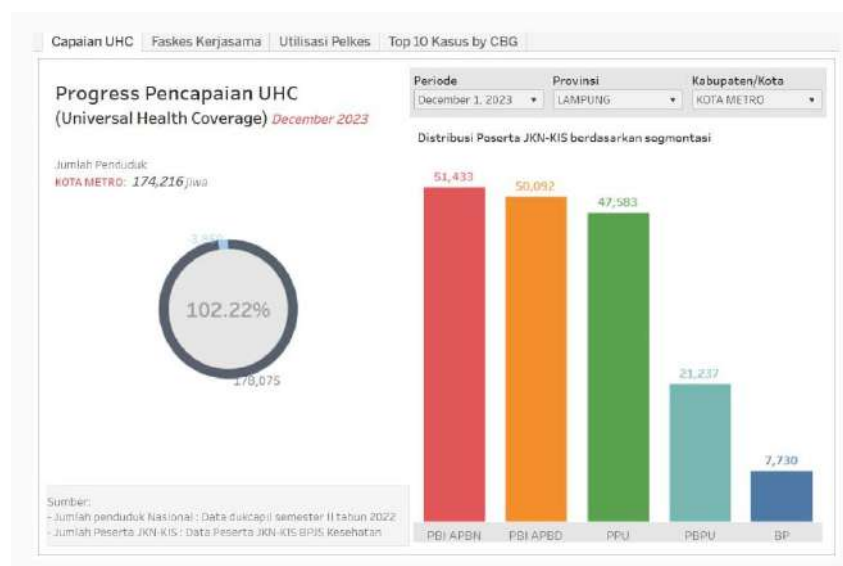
Capaian UHC | Faskes Kerjasama | Utilisasi Pelkes | Top 10 Kasus by CBG

Progress Pencapaian UHC
(Universal Health Coverage) December 2023

Jumlah Penduduk
KOTA METRO: 174,216 Jiwa

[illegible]

102.22%

178,075

Sumber:
- Jumlah penduduk Nasional : Data dukcapil semester II tahun 2022
- Jumlah Peserta JKN-KIS : Data Peserta JKN-KIS BPJS Kesehatan

Periode
December 1, 2023
Provinsi
LAMPUNG
Kabupaten/Kota
KOTA METRO

Distribusi Peserta JKN-KIS berdasarkan segmentasi

51,433
50,092
47,583
21,237
7,730

PBI APBN
PBI APBD
PPU
PBPU
BP